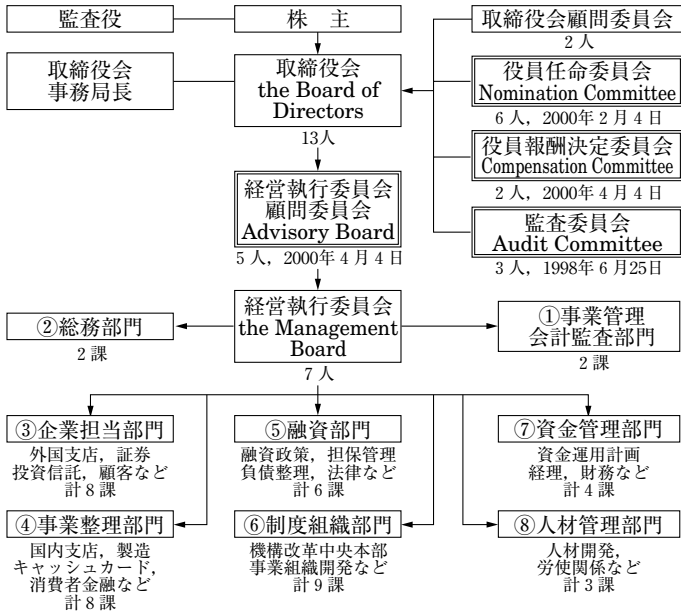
監査役

株　主

取締役会顧問委員会
2人

取締役会
事務局長

取締役会
the Board of Directors
13人

役員任命委員会
Nomination Committee
6人，2000年2月4日

役員報酬決定委員会
Compensation Committee
2人，2000年4月4日

経営執行委員会
顧問委員会
Advisory Board
5人，2000年4月4日

監査委員会
Audit Committee
3人，1998年6月25日

②総務部門
2課

経営執行委員会
the Management Board
7人

①事業管理
会計監査部門
2課

③企業担当部門
外国支店，証券
投資信託，顧客など
計8課

⑤融資部門
融資政策，担保管理
負債整理，法律など
計6課

⑦資金管理部門
資金運用計画
経理，財務など
計4課

④事業整理部門
国内支店，製造
キャッシュカード，
消費者金融など
計8課

⑥制度組織部門
機構改革中央本部
事業組織開発など
計9課

⑧人材管理部門
人材開発，
労使関係など
計3課